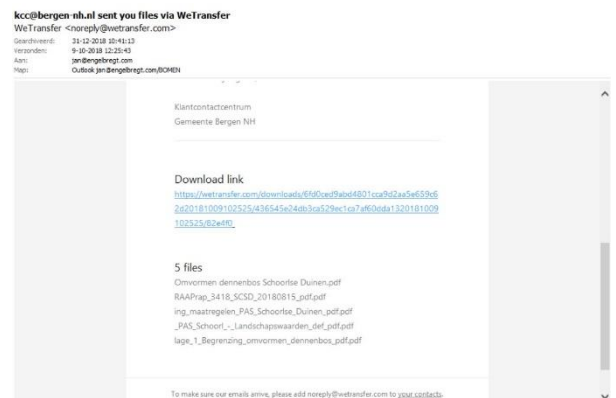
kcc@bergen-nh.nl sent you files via WeTransfer
WeTransfer <noreply@wetransfer.com>
Gearchiveerd: 31-12-2018 10:41:13
Verzonden: 9-10-2018 12:25:43
Aan: jan@engelbregt.com
Map: Outlook jan@engelbregt.com/BOMEN

Klantcontactcentrum
Gemeente Bergen NH

Download link
https://wetransfer.com/downloads/6fd0ced9abd4801cca9d2aa5e659c62d20181009102525/436545e24db3ca529ec1ca7af60dda1320181009102525/82e4f0

5 files
Omvormen dennenbos Schoorlse Duinen.pdf
RAAPrap_3418_SCSD_20180815_pdf.pdf
ing_maatregelen_PAS_Schoorlse_Duinen_pdf.pdf
_PAS_Schoorl_-_Landschapswaarden_def_pdf.pdf
lage_1_Begrenzing_omvormen_dennenbos_pdf.pdf

To make sure our emails arrive, please add noreply@wetransfer.com to your contacts.